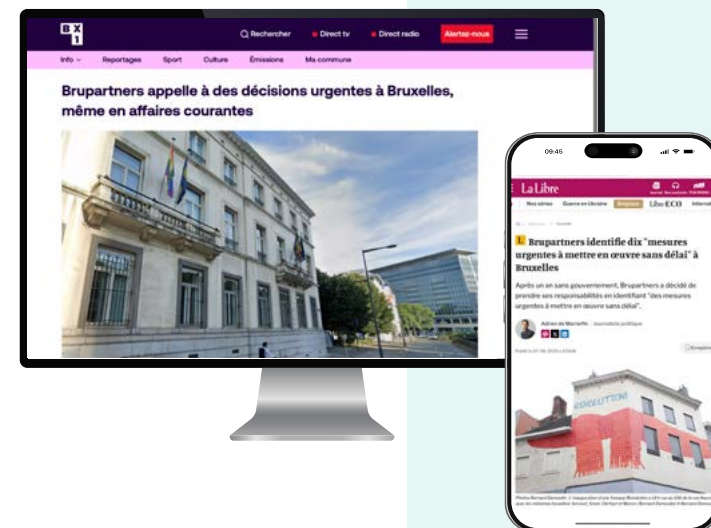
BX 1

Rechercher

Direct tv

Direct radio

Alertez-nous

Info

Reportages

Sport

Culture

Émissions

Ma commune

Brupartners appelle à des décisions urgentes à Bruxelles, même en affaires courantes

09:45

La Libre

Nos séries

Guerre en Ukraine

Libre ECO

Brupartners identifie dix "mesures urgentes à mettre en oeuvre sans délai" à Bruxelles

Après un an sans gouvernement, Brupartners a décidé de prendre ses responsabilités en identifiant "des mesures urgentes à mettre en oeuvre sans délai".

Adrien de Marneffe

Journaliste politique

Enregistrer

REVOLUTION

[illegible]